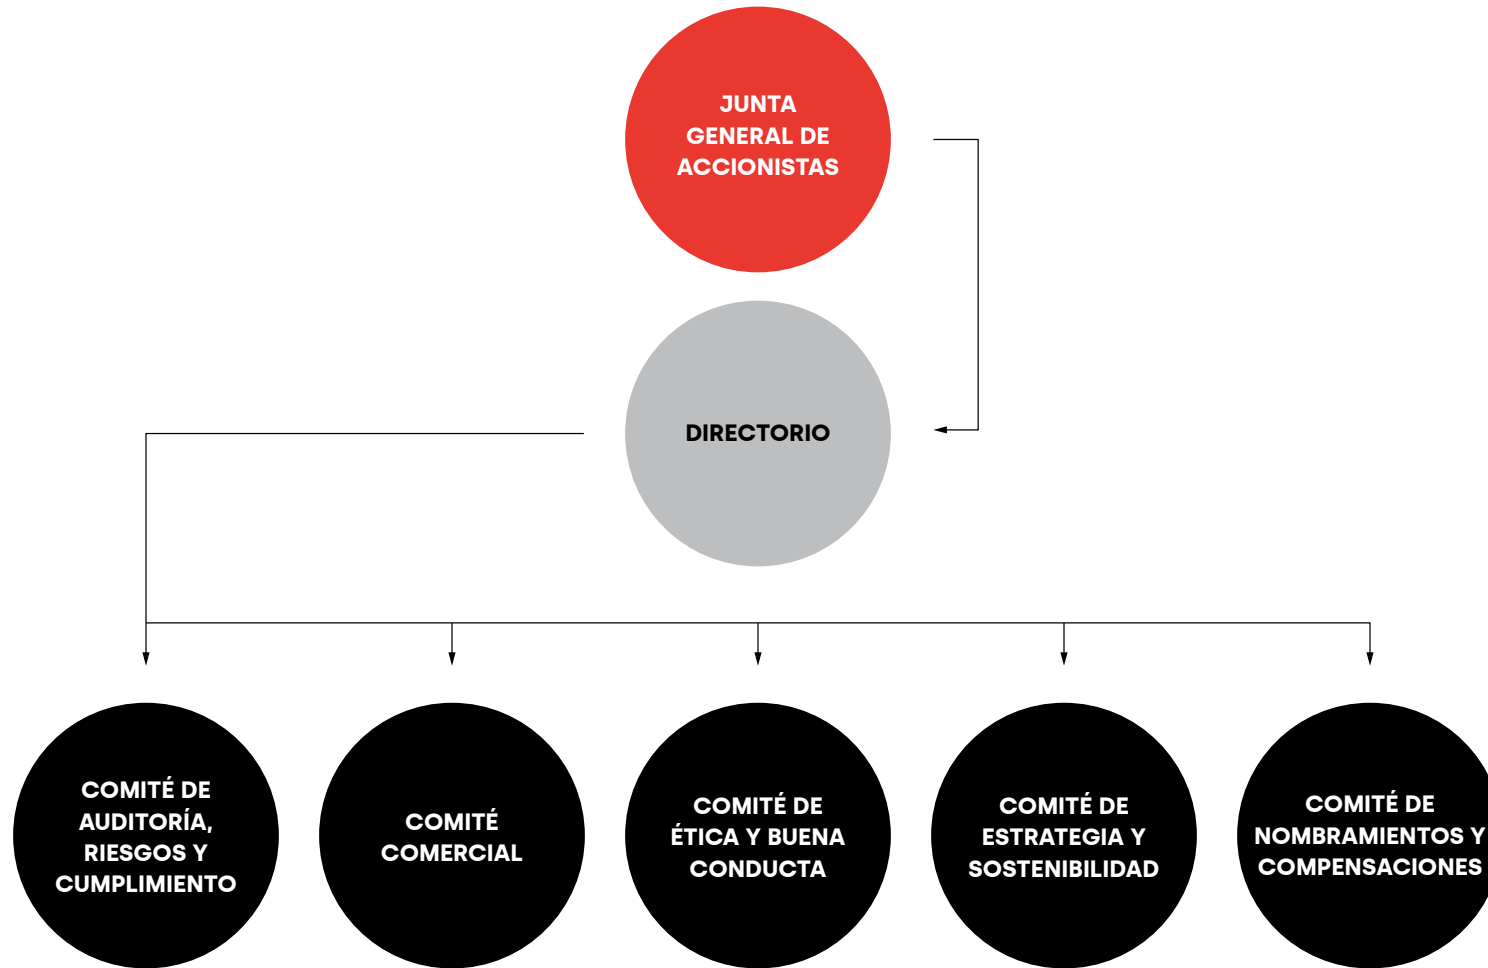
JUNTA GENERAL DE ACCIONISTAS

DIRECTORIO

COMITÉ DE AUDITORÍA, RIESGOS Y CUMPLIMIENTO

COMITÉ COMERCIAL

COMITÉ DE ÉTICA Y BUENA CONDUCTA

COMITÉ DE ESTRATEGIA Y SOSTENIBILIDAD

COMITÉ DE NOMBRAMIENTOS Y COMPENSACIONES